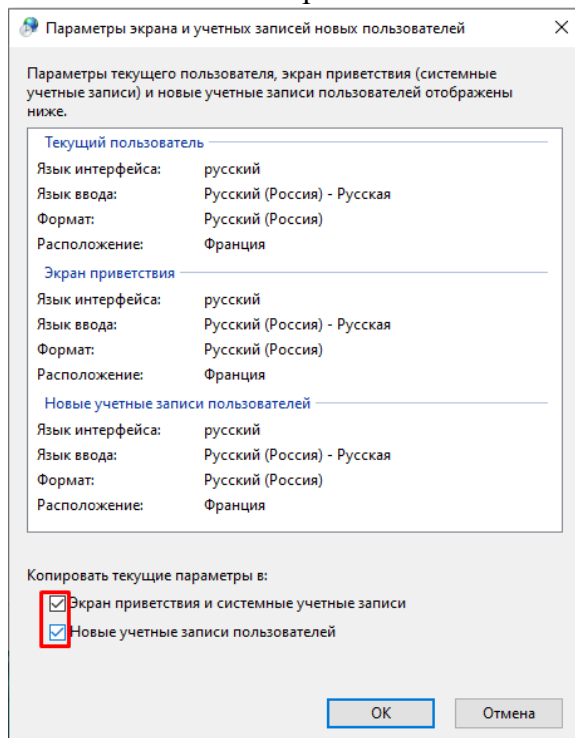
Параметры экрана и учетных записей новых пользователей

Параметры текущего пользователя, экран приветствия (системные учетные записи) и новые учетные записи пользователей отображены ниже.

Текущий пользователь
Язык интерфейса: русский
Язык ввода: Русский (Россия) - Русская
Формат: Русский (Россия)
Расположение: Франция

Экран приветствия
Язык интерфейса: русский
Язык ввода: Русский (Россия) - Русская
Формат: Русский (Россия)
Расположение: Франция

Новые учетные записи пользователей
Язык интерфейса: русский
Язык ввода: Русский (Россия) - Русская
Формат: Русский (Россия)
Расположение: Франция

Копировать текущие параметры в:
Экран приветствия и системные учетные записи
Новые учетные записи пользователей

OK
Отмена